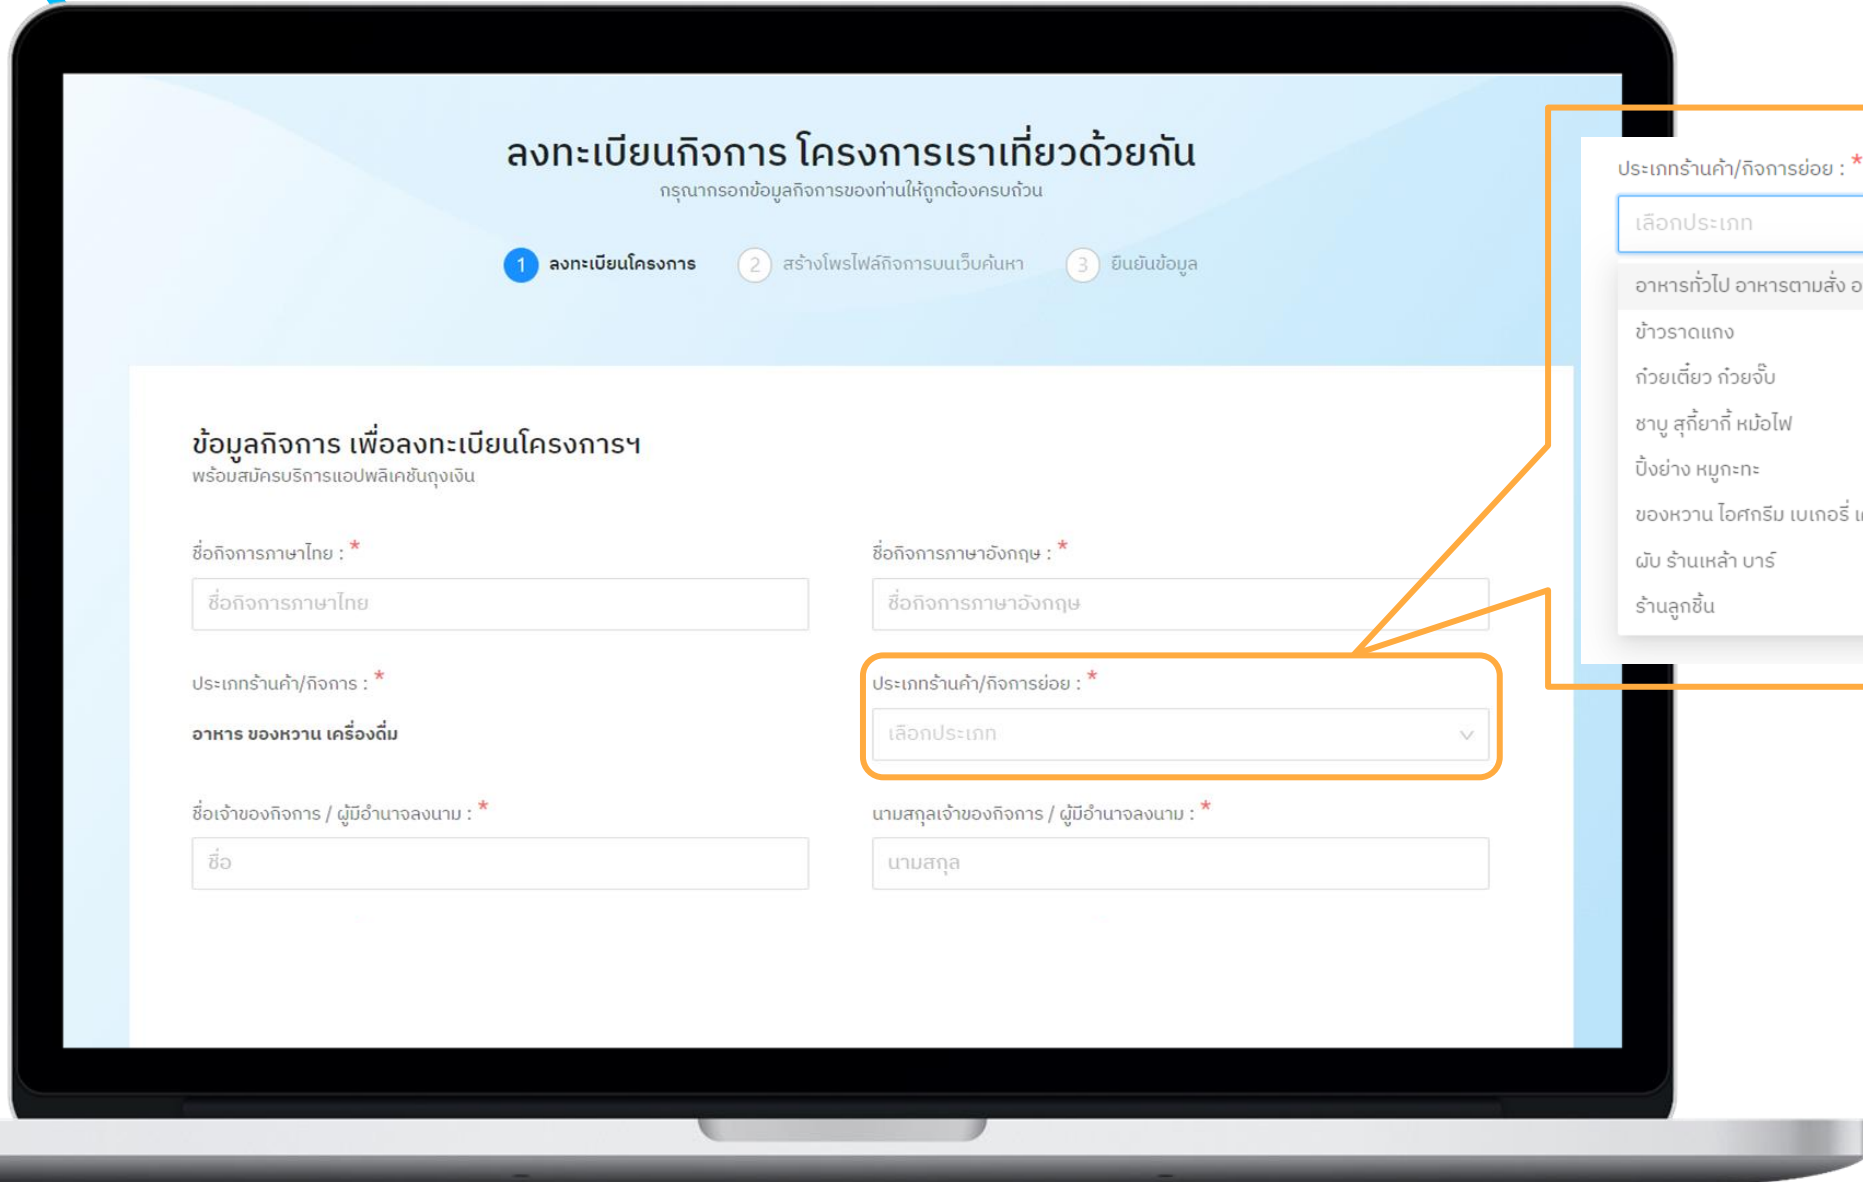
ลงทะเบียนกิจการ โครงการเราเที่ยวด้วยกัน
กรุณากรอกข้อมูลกิจการของท่านให้ถูกต้องครบถ้วน

1 ลงทะเบียนโครงการ
2 สร้างโพรไฟล์กิจการบนเว็บค้นหา
3 ยืนยันข้อมูล

ข้อมูลกิจการ เพื่อลงทะเบียนโครงการฯ
พร้อมสมัครบริการแอปพลิเคชันถุงเงิน

ชื่อกิจการภาษาไทย : *
ชื่อกิจการภาษาไทย

ชื่อกิจการภาษาอังกฤษ : *
ชื่อกิจการภาษาอังกฤษ

ประเภทร้านค้า/กิจการ : *
อาหาร ของหวาน เครื่องดื่ม

ประเภทร้านค้า/กิจการย่อย : *
เลือกประเภท

ชื่อเจ้าของกิจการ / ผู้มีอำนาจลงนาม : *
ชื่อ

นามสกุลเจ้าของกิจการ / ผู้มีอำนาจลงนาม : *
นามสกุล

ประเภทร้านค้า/กิจการย่อย : *
เลือกประเภท
อาหารทั่วไป อาหารตามสั่ง อ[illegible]
ข้าวราดแกง
ก๋วยเตี๋ยว ก๋วยจั๊บ
ชาบู สุกี้ยากี้ หม้อไฟ
ปิ้งย่าง หมูกะทะ
ของหวาน ไอศกรีม เบเกอรี่ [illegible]
ผับ ร้านเหล้า บาร์
ร้านลูกชิ้น